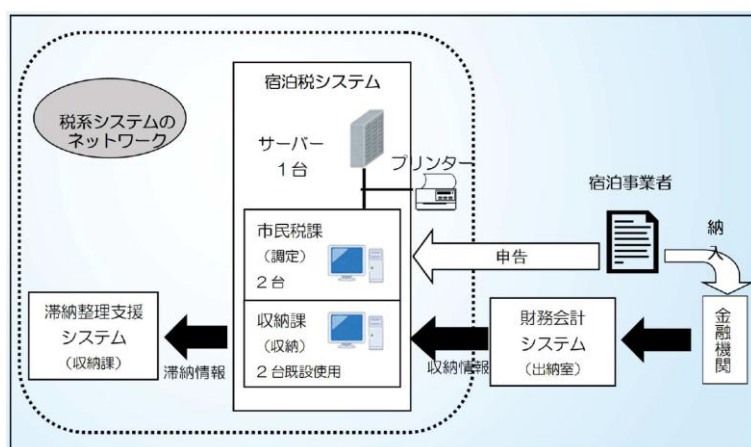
宿泊税システム

税系システムのネットワーク

サーバー
1台

プリンター

宿泊事業者

市民税課
（調定）
2台

申告

納入

滞納整理支援システム
（収納課）

収納課
（収納）
2台既設使用

財務会計システム
（出納室）

金融機関

滞納情報

収納情報